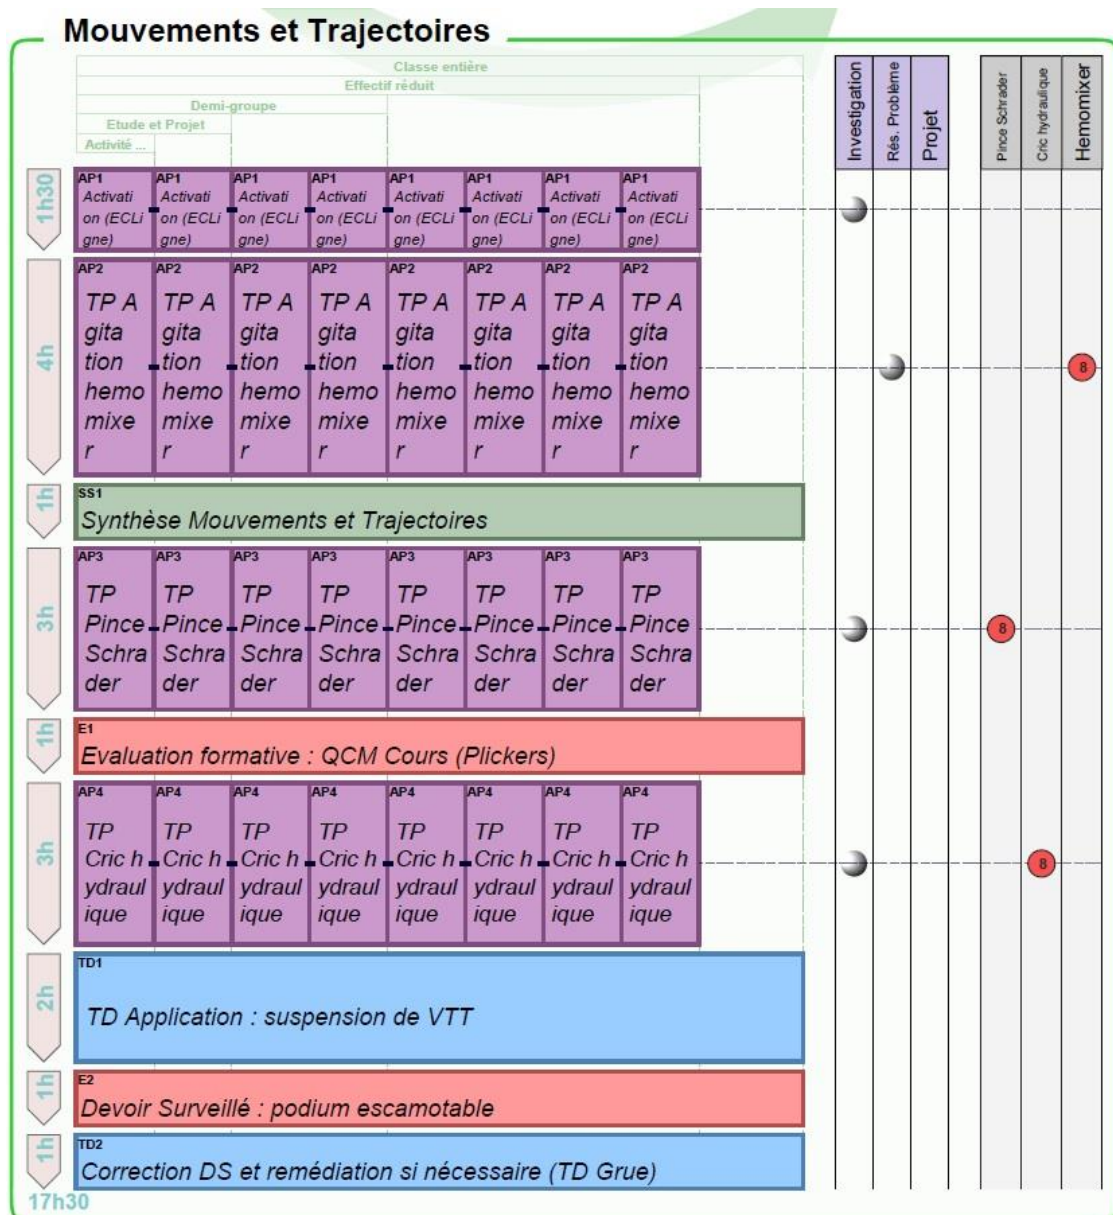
Mouvements et Trajectoires

Classe entière
Effectif réduit
Demi-groupe
Etude et Projet
Activité ...

Investigation
Rés. Problème
Projet
Pince Schrader
Cric hydraulique
Hemomixer

1h30
AP1 Activation (ECLigne) | AP1 Activation (ECLigne) | AP1 Activation (ECLigne) | AP1 Activation (ECLigne) | AP1 Activation (ECLigne) | AP1 Activation (ECLigne) | AP1 Activation (ECLigne) | AP1 Activation (ECLigne)

4h
AP2 TP Agitation hemomixer | AP2 TP Agitation hemomixer | AP2 TP Agitation hemomixer | AP2 TP Agitation hemomixer | AP2 TP Agitation hemomixer | AP2 TP Agitation hemomixer | AP2 TP Agitation hemomixer | AP2 TP Agitation hemomixer
8

1h
SS1
Synthèse Mouvements et Trajectoires

3h
AP3 TP Pince Schrader | AP3 TP Pince Schrader | AP3 TP Pince Schrader | AP3 TP Pince Schrader | AP3 TP Pince Schrader | AP3 TP Pince Schrader | AP3 TP Pince Schrader | AP3 TP Pince Schrader
8

1h
E1
Evaluation formative : QCM Cours (Plickers)

3h
AP4 TP Cric hydraulique | AP4 TP Cric hydraulique | AP4 TP Cric hydraulique | AP4 TP Cric hydraulique | AP4 TP Cric hydraulique | AP4 TP Cric hydraulique | AP4 TP Cric hydraulique | AP4 TP Cric hydraulique
8

2h
TD1
TD Application : suspension de VTT

1h
E2
Devoir Surveillé : podium escamotable

1h
TD2
Correction DS et remédiation si nécessaire (TD Grue)

17h30